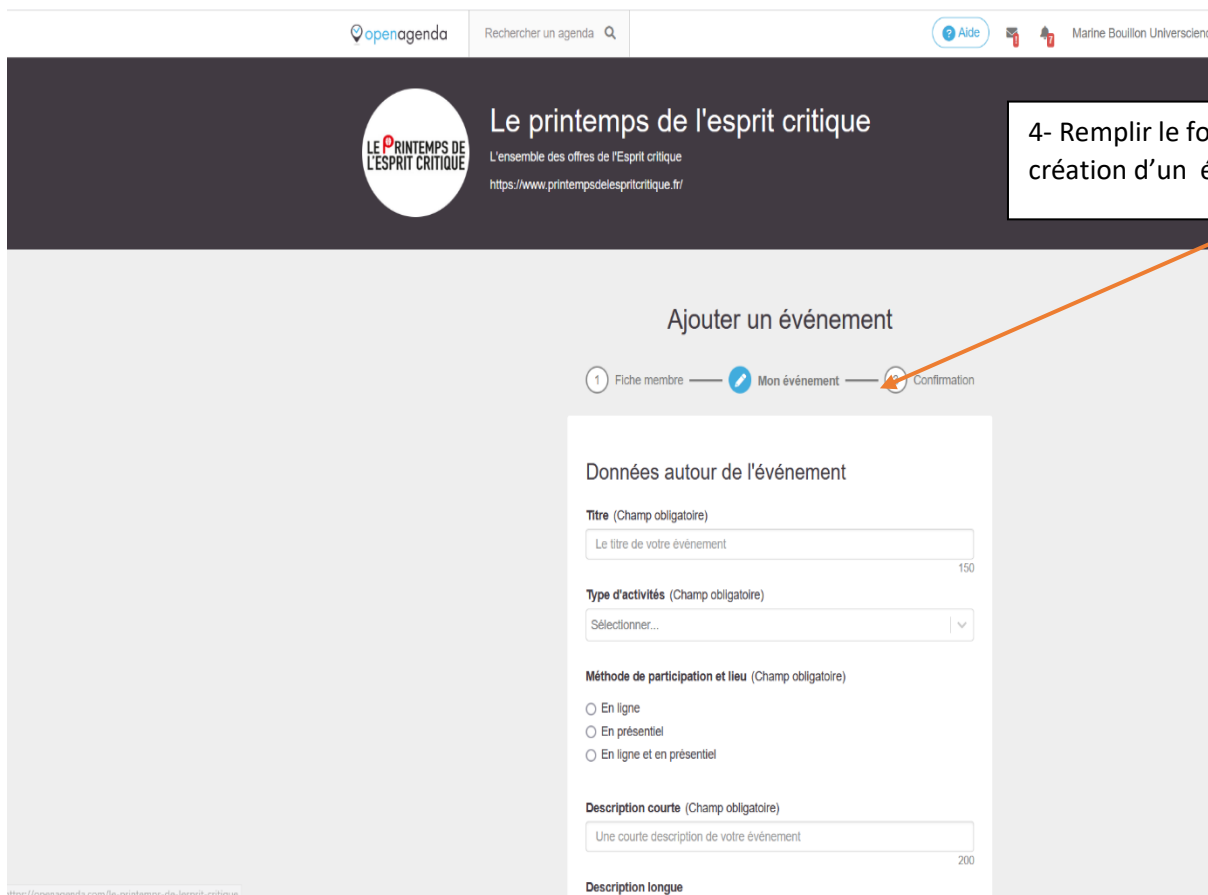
openagenda

Rechercher un agenda

Aide

Marine Bouillon Universcien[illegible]

LE PRINTEMPS DE L'ESPRIT CRITIQUE

Le printemps de l'esprit critique

L'ensemble des offres de l'Esprit critique

https://www.printempsdelespritcritique.fr/

4- Remplir le fo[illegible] création d'un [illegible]

Ajouter un événement

1 Fiche membre — Mon événement — 3 Confirmation

Données autour de l'événement

Titre (Champ obligatoire)

Le titre de votre évènement

150

Type d'activités (Champ obligatoire)

Sélectionner...

Méthode de participation et lieu (Champ obligatoire)

En ligne

En présentiel

En ligne et en présentiel

Description courte (Champ obligatoire)

Une courte description de votre événement

200

Description longue

https://openagenda.com/le-printemps-de-lesprit-critique